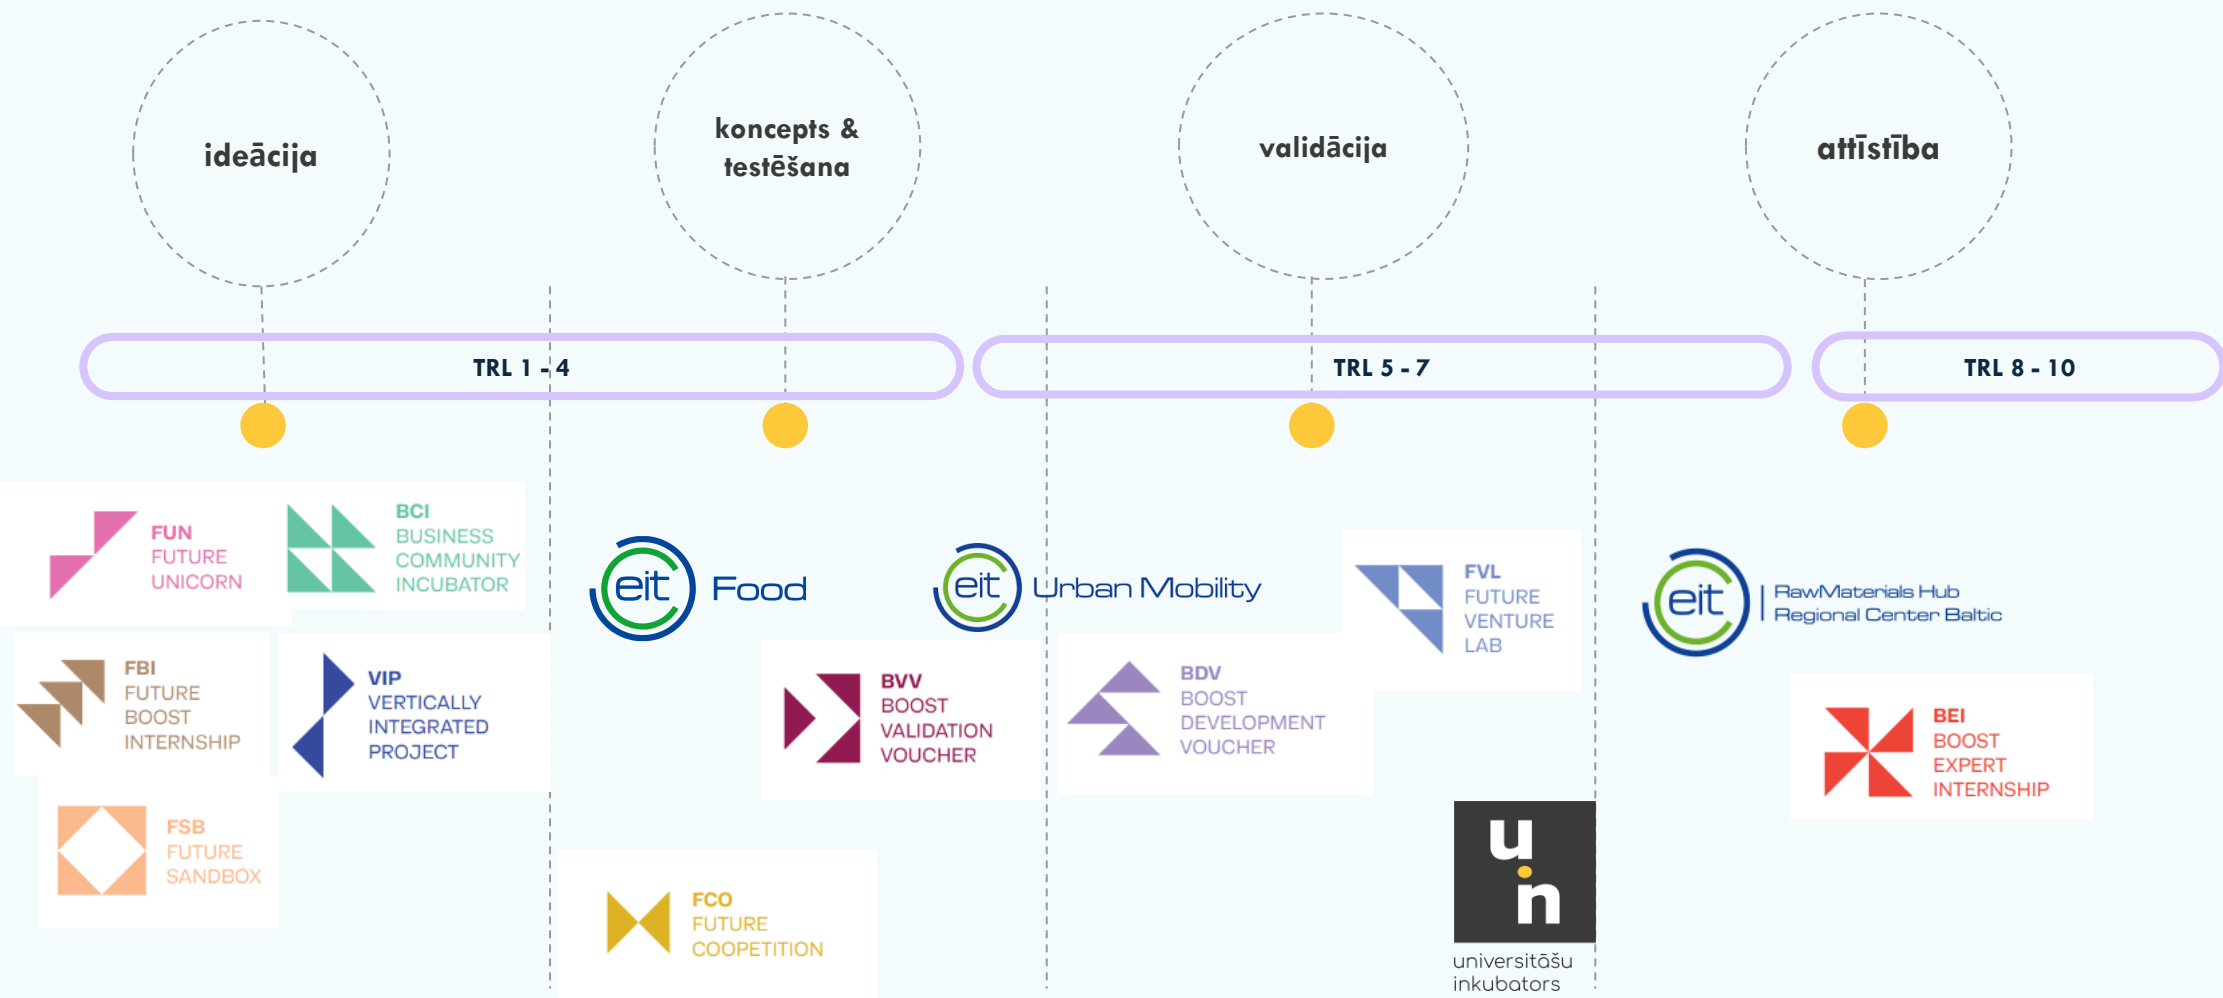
ideācija

koncepts & testēšana

validācija

attīstība

TRL 1 - 4

TRL 5 - 7

TRL 8 - 10

FUN
FUTURE
UNICORN

BCI
BUSINESS
COMMUNITY
INCUBATOR

eit Food

eit Urban Mobility

FVL
FUTURE
VENTURE
LAB

eit RawMaterials Hub
Regional Center Baltic

FBI
FUTURE
BOOST
INTERNSHIP

VIP
VERTICALLY
INTEGRATED
PROJECT

BVV
BOOST
VALIDATION
VOUCHER

BDV
BOOST
DEVELOPMENT
VOUCHER

BEI
BOOST
EXPERT
INTERNSHIP

FSB
FUTURE
SANDBOX

FCO
FUTURE
COOPETITION

u
n
universitāšu
inkubators